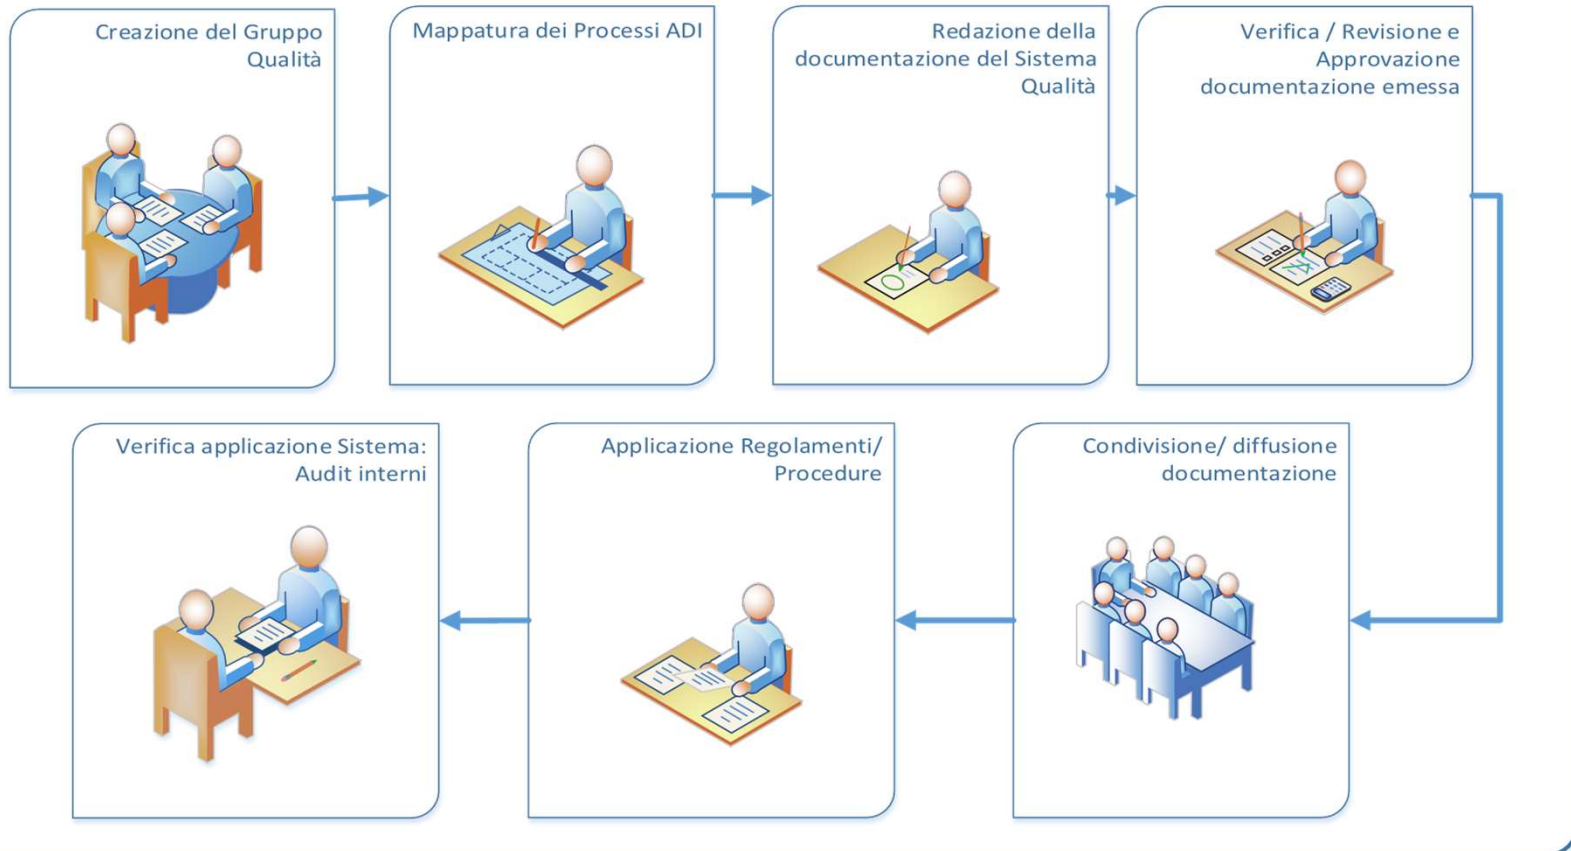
Creazione del Gruppo Qualità

Mappatura dei Processi ADI

Redazione della documentazione del Sistema Qualità

Verifica / Revisione e Approvazione documentazione emessa

Condivisione/ diffusione documentazione

Applicazione Regolamenti/ Procedure

Verifica applicazione Sistema: Audit interni